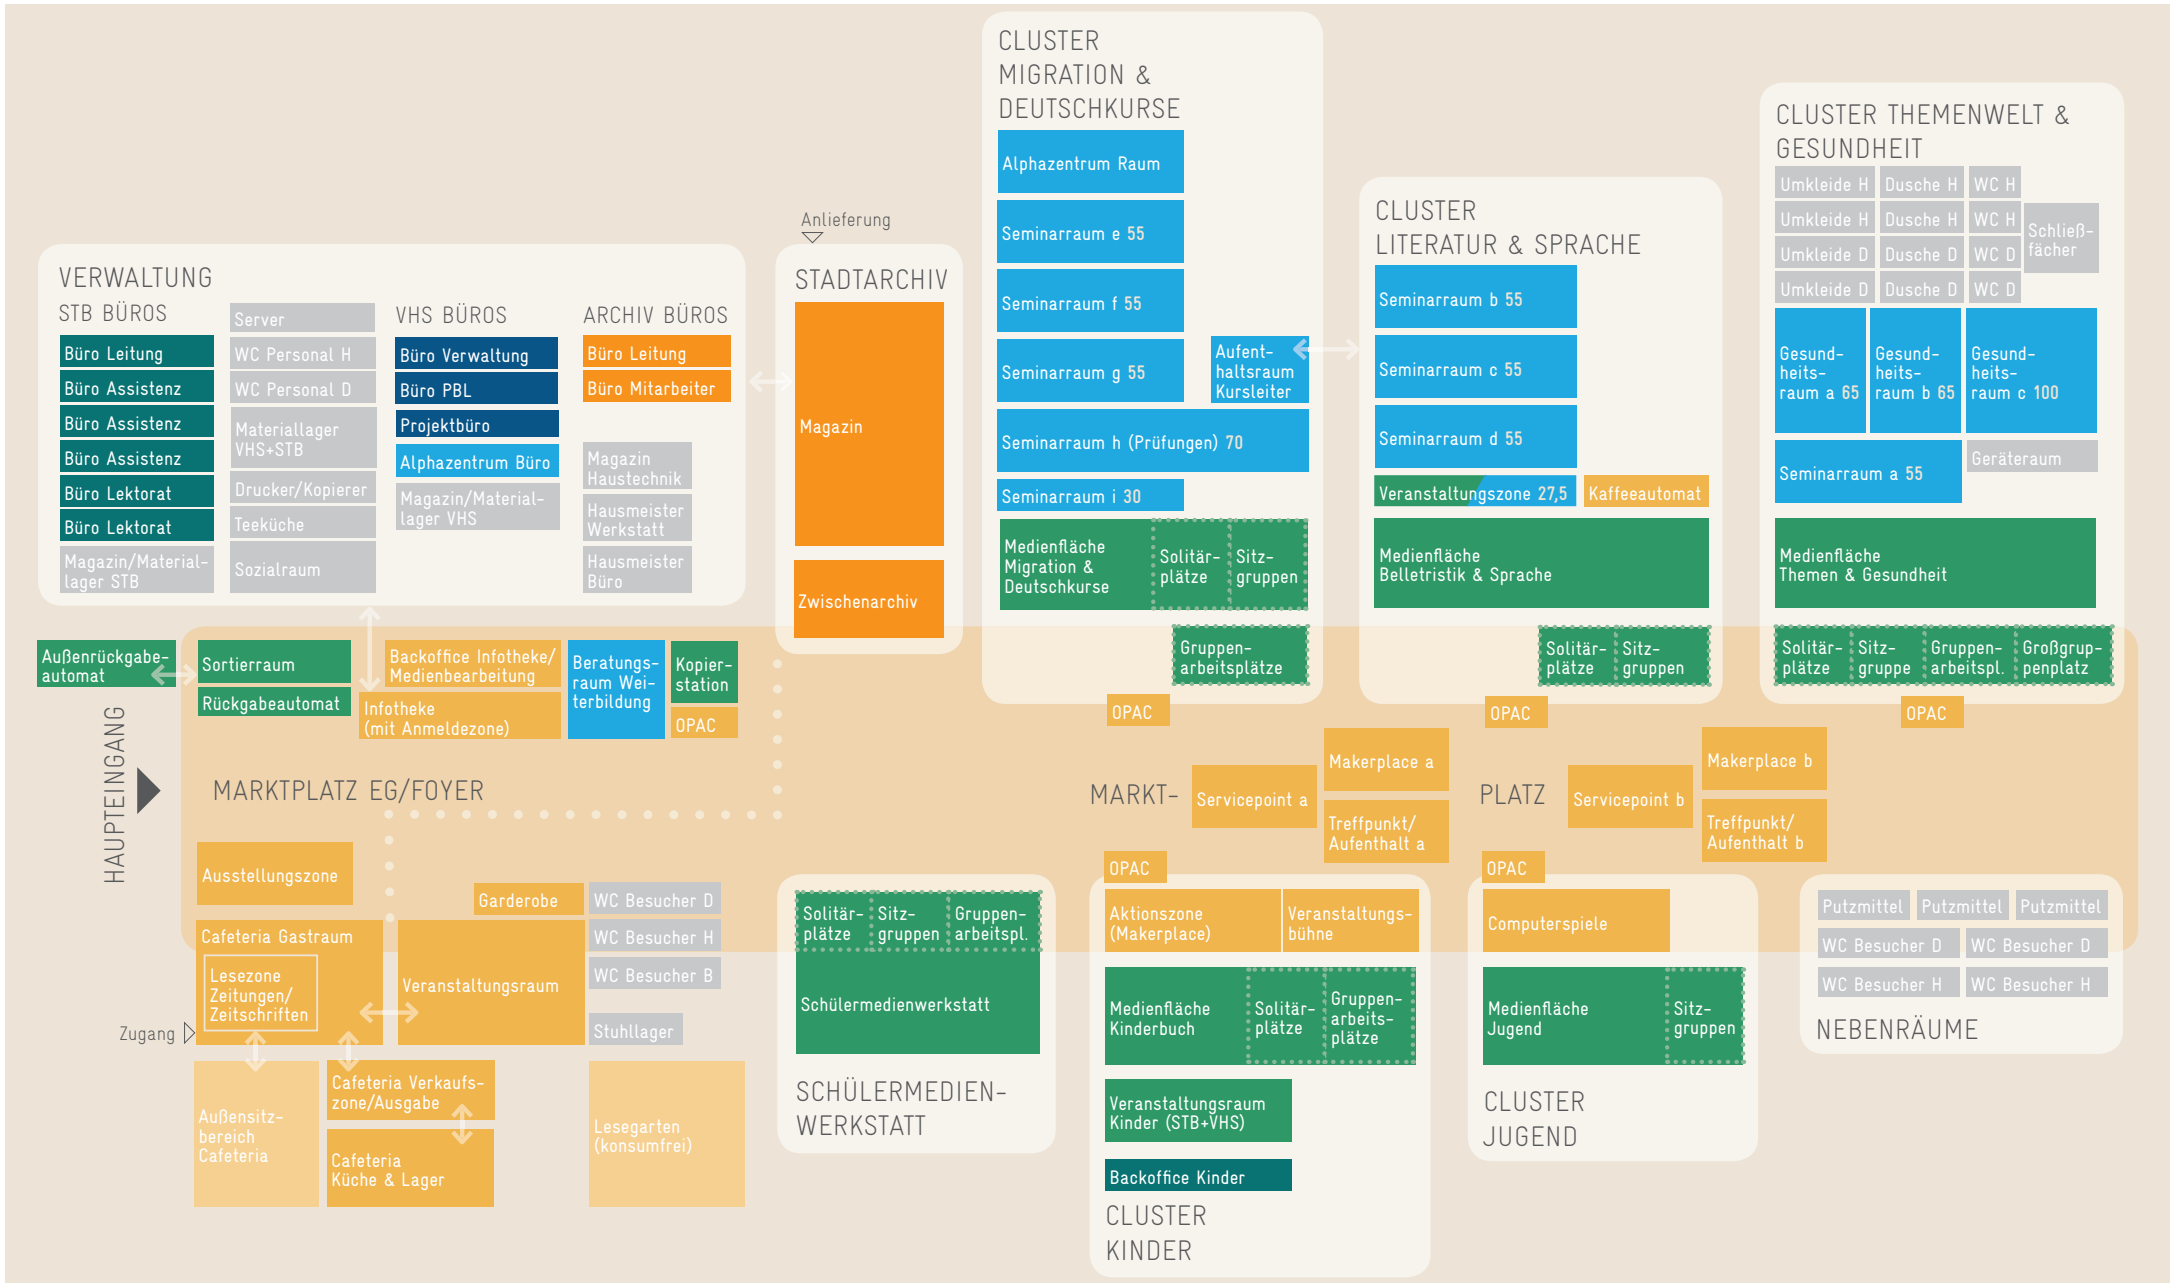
CLUSTER MIGRATION & DEUTSCHKURSE

Alphazentrum Raum
Seminarraum e 55
Seminarraum f 55
Seminarraum g 55
Aufenthaltsraum Kursleiter
Seminarraum h (Prüfungen) 70
Seminarraum i 30
Medienfläche Migration & Deutschkurse
Solitärplätze
Sitzgruppen
Gruppenarbeitsplätze
OPAC

CLUSTER THEMENWELT & GESUNDHEIT

Umkleide H
Dusche H
WC H
Umkleide H
Dusche H
WC H
Schließfächer
Umkleide D
Dusche D
WC D
Umkleide D
Dusche D
WC D
Gesundheitsraum a 65
Gesundheitsraum b 65
Gesundheitsraum c 100
Seminarraum a 55
Geräteraum
Medienfläche Themen & Gesundheit
Solitärplätze
Sitzgruppe
Gruppenarbeitspl.
Großgruppenplatz
OPAC

CLUSTER LITERATUR & SPRACHE

Seminarraum b 55
Seminarraum c 55
Seminarraum d 55
Veranstaltungszone 27,5
Kaffeeautomat
Medienfläche Belletristik & Sprache
Solitärplätze
Sitzgruppen
OPAC

Anlieferung

VERWALTUNG
STB BÜROS
Büro Leitung
Büro Assistenz
Büro Assistenz
Büro Assistenz
Büro Lektorat
Büro Lektorat
Magazin/Materiallager STB
Server
WC Personal H
WC Personal D
Materiallager VHS+STB
Drucker/Kopierer
Teeküche
Sozialraum
VHS BÜROS
Büro Verwaltung
Büro PBL
Projektbüro
Alphazentrum Büro
Magazin/Materiallager VHS
ARCHIV BÜROS
Büro Leitung
Büro Mitarbeiter
Magazin Haustechnik
Hausmeister Werkstatt
Hausmeister Büro

STADTARCHIV
Magazin
Zwischenarchiv

Außenrückgabeautomat
Sortierraum
Rückgabeautomat
Backoffice Infotheke/ Medienbearbeitung
Infotheke (mit Anmeldezone)
Beratungsraum Weiterbildung
Kopierstation
OPAC

HAUPTEINGANG
MARKTPLATZ EG/FOYER

MARKT-
Servicepoint a
Makerplace a
Treffpunkt/ Aufenthalt a
PLATZ
Servicepoint b
Makerplace b
Treffpunkt/ Aufenthalt b
OPAC
OPAC

Ausstellungszone
Garderobe
WC Besucher D
WC Besucher H
WC Besucher B
Cafeteria Gastraum
Lesezone Zeitungen/ Zeitschriften
Veranstaltungsraum
Stuhllager
Zugang
Außensitzbereich Cafeteria
Cafeteria Verkaufszone/Ausgabe
Cafeteria Küche & Lager
Lesegarten (konsumfrei)

Solitärplätze
Sitzgruppen
Gruppenarbeitspl.
Schülermedienwerkstatt
SCHÜLERMEDIENWERKSTATT

Aktionszone (Makerplace)
Veranstaltungsbühne
Medienfläche Kinderbuch
Solitärplätze
Gruppenarbeitsplätze
Veranstaltungsraum Kinder (STB+VHS)
Backoffice Kinder
CLUSTER KINDER

Computerspiele
Medienfläche Jugend
Sitzgruppen
CLUSTER JUGEND

Putzmittel
Putzmittel
Putzmittel
WC Besucher D
WC Besucher D
WC Besucher H
WC Besucher H
NEBENRÄUME